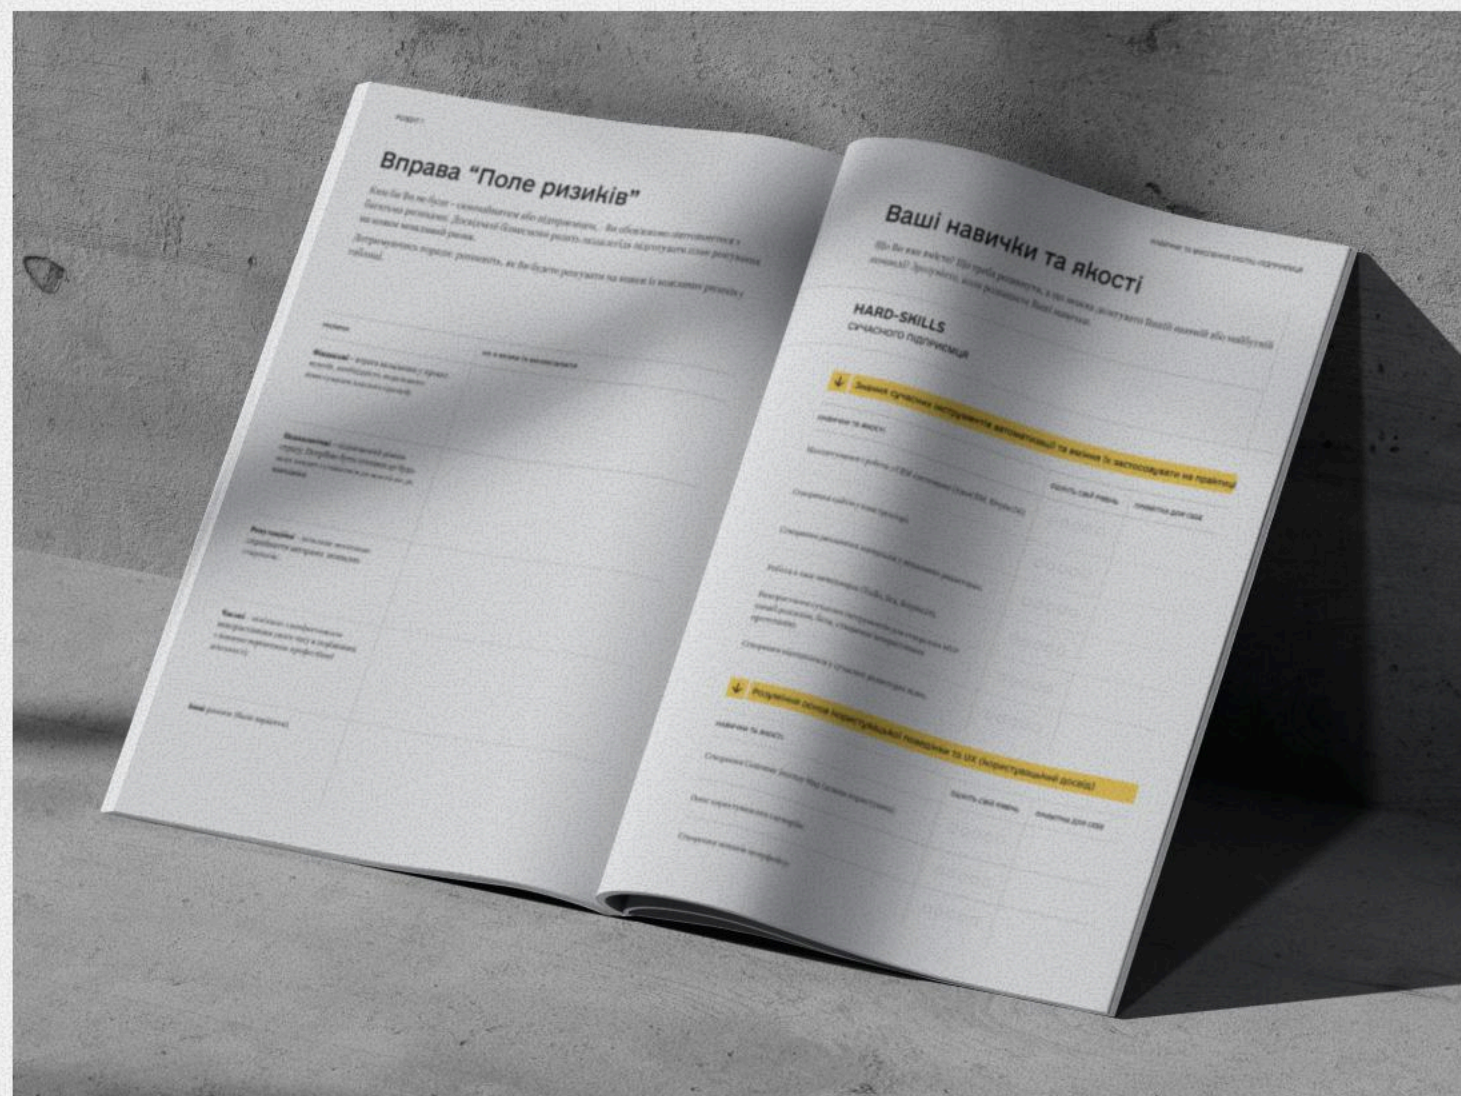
Вправа "Поле ризиків"

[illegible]

Ваші навички та якості

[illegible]

HARD-SKILLS
СУЧАСНОГО ПІДПРИЄМЦЯ

Знання сучасних інструментів автоматизації та вміння їх застосовувати на практиці

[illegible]

Розуміння основ користувацької поведінки та UX (користувацький досвід)

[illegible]